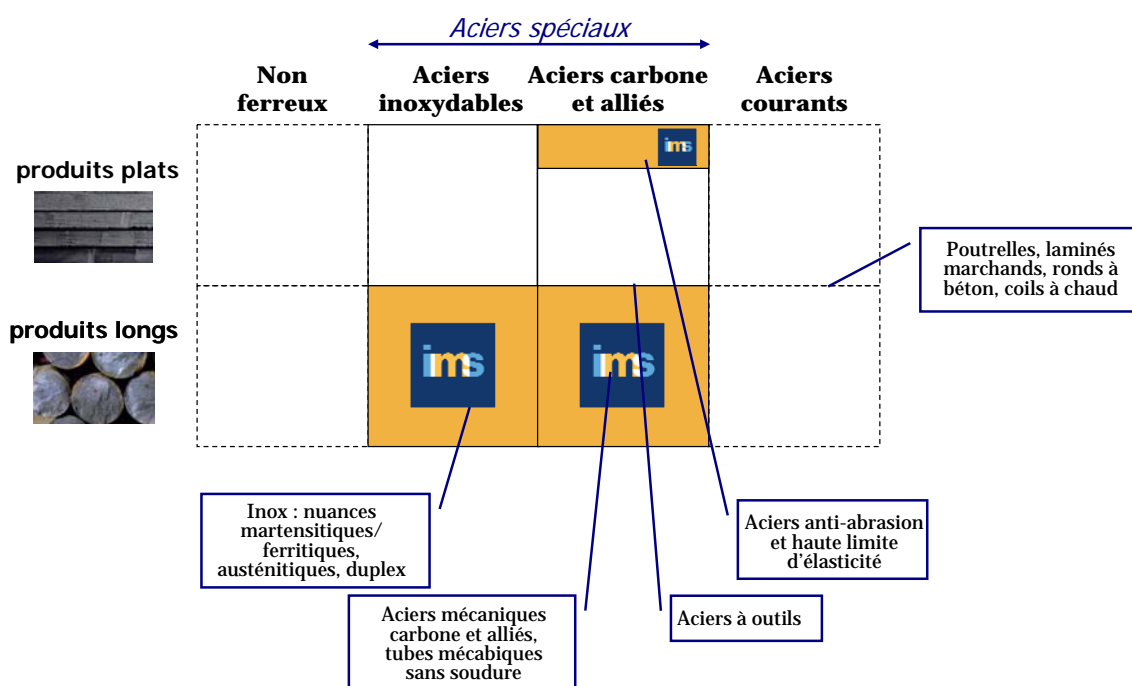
Aciers spéciaux

| Non ferreux | Aciers inoxydables | Aciers carbone et alliés | Aciers courants |
|---|---|---|---|

produits plats

ims

Poutrelles, laminés marchands, ronds à béton, coils à chaud

produits longs

ims

ims

Inox : nuances martensitiques/ ferritiques, austénitiques, duplex

Aciers anti-abrasion et haute limite d'élasticité

Aciers mécaniques carbone et alliés, tubes mécabiques sans soudure

Aciers à outils